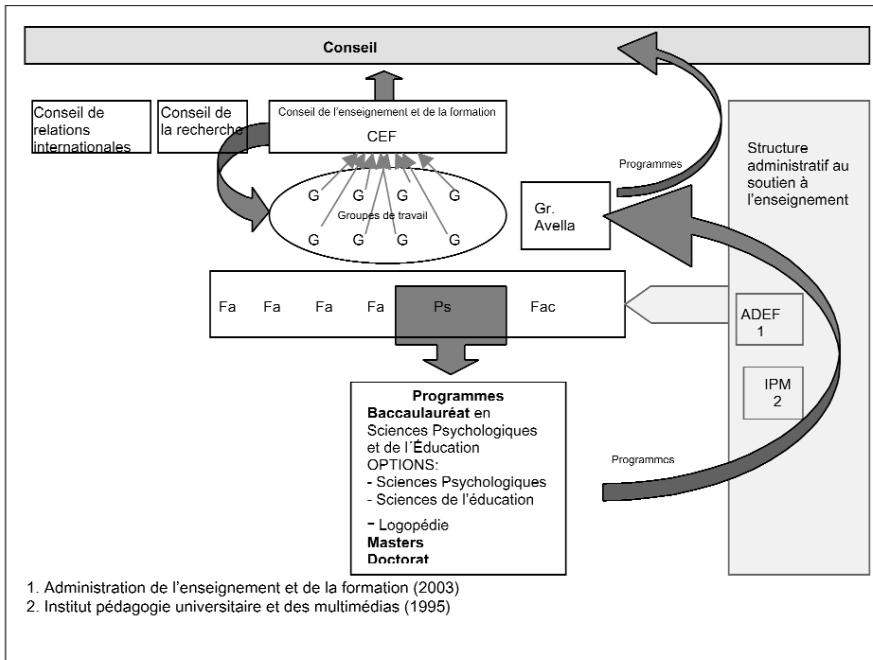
Conseil

Conseil de relations internationales

Conseil de la recherche

Conseil de l'enseignement et de la formation

CEF

G G G G

Groupes de travail

G G G G

Programmes

Gr. Avella

Structure administratif au soutien à l'enseignement

Fa Fa Fa Fa Ps Fac

ADEF 1

IPM 2

**Programmes**
**Baccaulauréat** en Sciences Psychologiques et de l´Éducation
OPTIONS:
- Sciences Psychologiques
- Sciences de l'éducation
- Logopédie
**Masters**
**Doctorat**

Programmes

1. Administration de l'enseignement et de la formation (2003)
2. Institut pédagogie universitaire et des multimédias (1995)